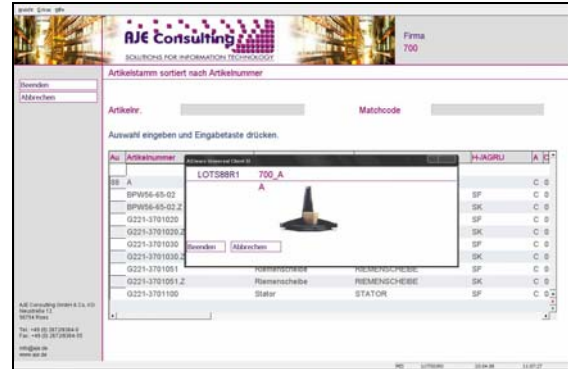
AJE Consulting
SOLUTIONS FOR INFORMATION TECHNOLOGY

Firma
700

Beenden
Abbrechen

Artikelstamm sortiert nach Artikelnummer

Artikelnr.

Matchcode

Auswahl eingeben und Eingabetaste drücken.

| Au | Artikelnummer | | | H/AGRU | A | |
|---|---|---|---|---|---|---|
| 88 | A | | | | | |
| | BPW56-65-02 | | | SF | C | 0 |
| | BPW56-65-02.Z | | | SK | C | 0 |
| | G221-3701020 | | | SF | C | 0 |
| | G221-3701020.Z | | | SK | C | 0 |
| | G221-3701030 | | | SF | C | 0 |
| | G221-3701030.Z | | | SK | C | 0 |
| | G221-3701051 | Riemenscheibe | RIEMENSCHEIBE | SF | C | 0 |
| | G221-3701051.Z | Riemenscheibe | RIEMENSCHEIBE | SK | C | 0 |
| | G221-3701100 | Stator | STATOR | SF | C | 0 |

LOTS88R1 700_A
A

Beenden Abbrechen

AJE Consulting GmbH & Co. KG
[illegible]
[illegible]

Tel. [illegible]
Fax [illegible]

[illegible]
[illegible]